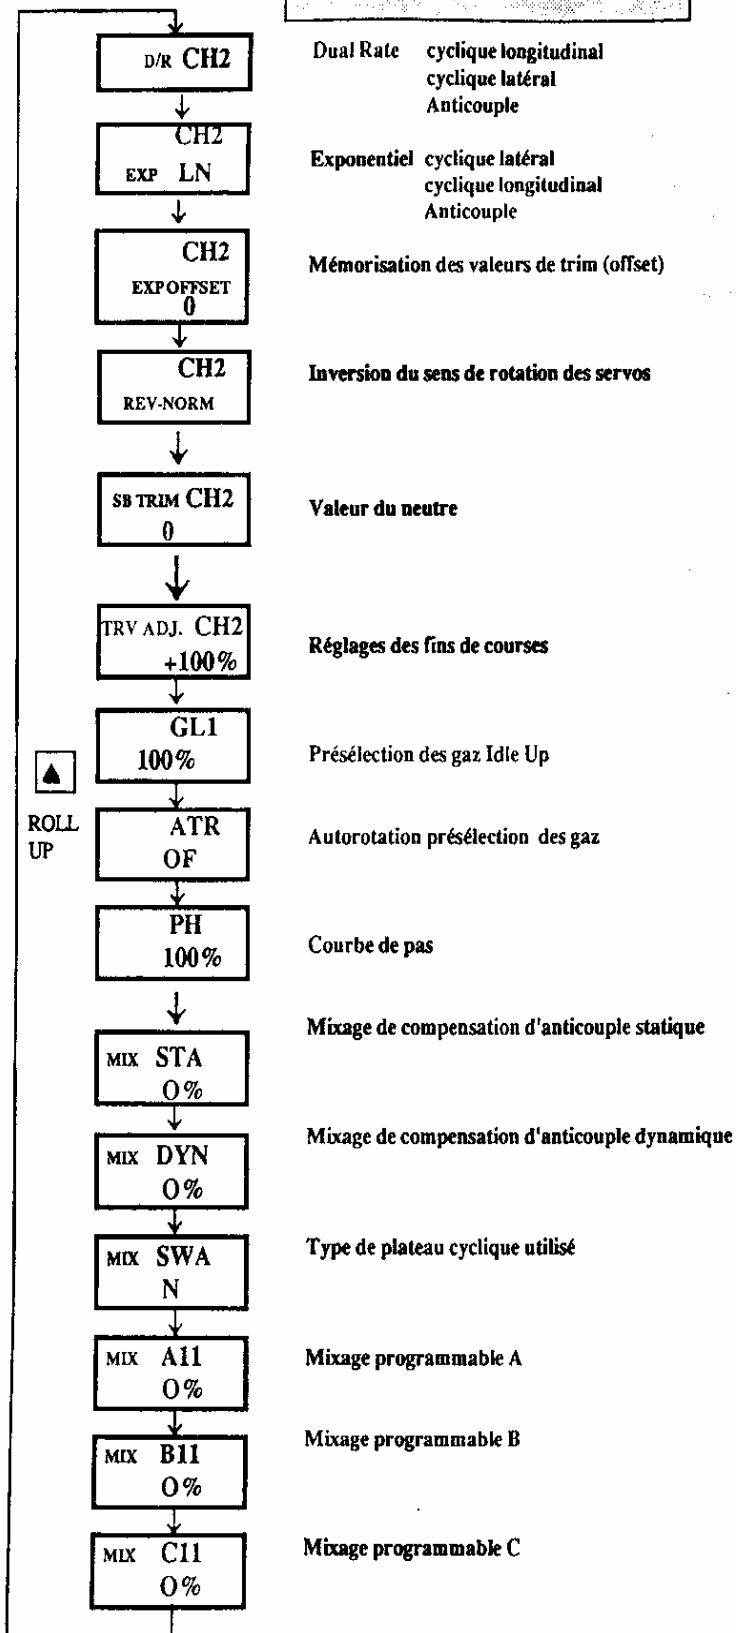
D/R CH2

Dual Rate cyclique longitudinal
cyclique latéral
Anticouple

CH2
EXP LN

Exponentiel cyclique latéral
cyclique longitudinal
Anticouple

CH2
EXPOFFSET
0

Mémorisation des valeurs de trim (offset)

CH2
REV-NORM

Inversion du sens de rotation des servos

SB TRIM CH2
0

Valeur du neutre

TRV ADJ. CH2
+100%

Réglages des fins de courses

GL1
100%

Présélection des gaz Idle Up

ROLL UP

ATR
OF

Autorotation présélection des gaz

PH
100%

Courbe de pas

Mixage de compensation d'anticouple statique

MIX STA
0%

Mixage de compensation d'anticouple dynamique

MIX DYN
0%

MIX SWA
N

Type de plateau cyclique utilisé

MIX A11
0%

Mixage programmable A

Mixage programmable B

MIX B11
0%

MIX C11
0%

Mixage programmable C